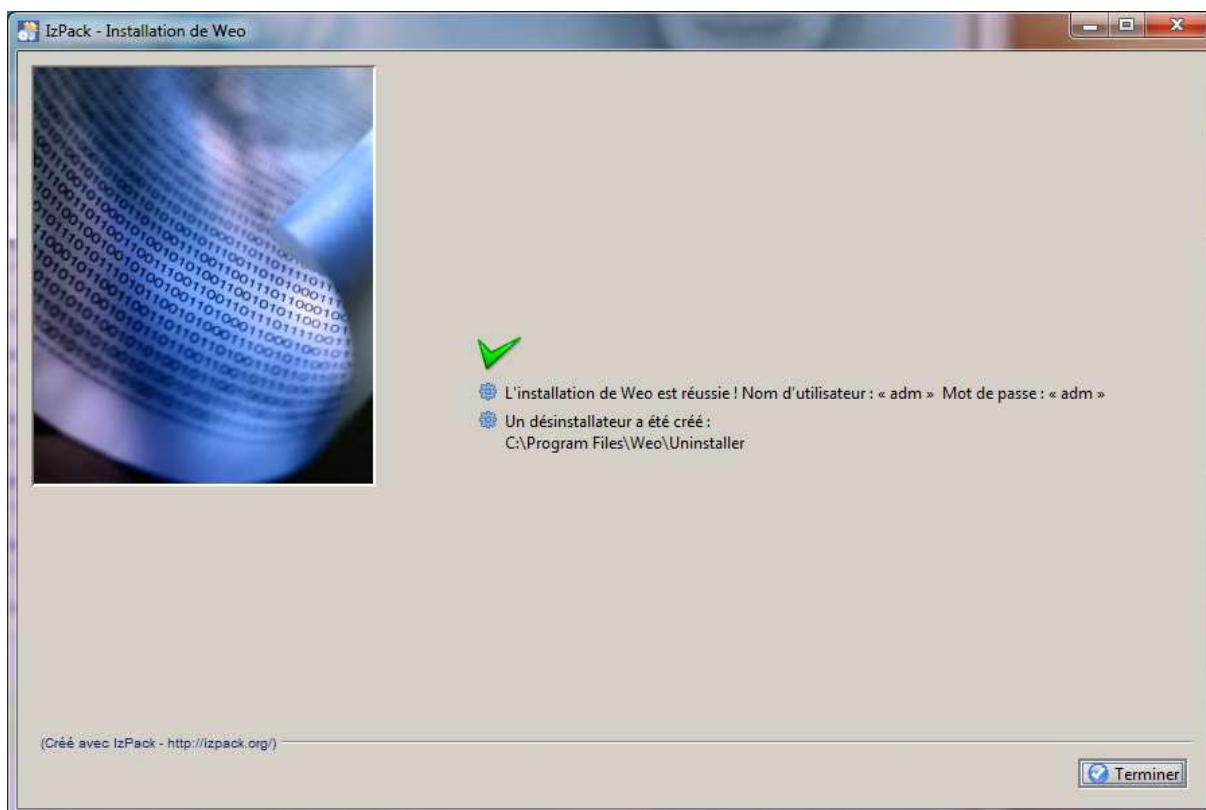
IzPack - Installation de Weo

L'installation de Weo est réussie ! Nom d'utilisateur : « adm » Mot de passe : « adm »

Un désinstallateur a été créé :
C:\Program Files\Weo\Uninstaller

(Créé avec IzPack - http://izpack.org/)

Terminer